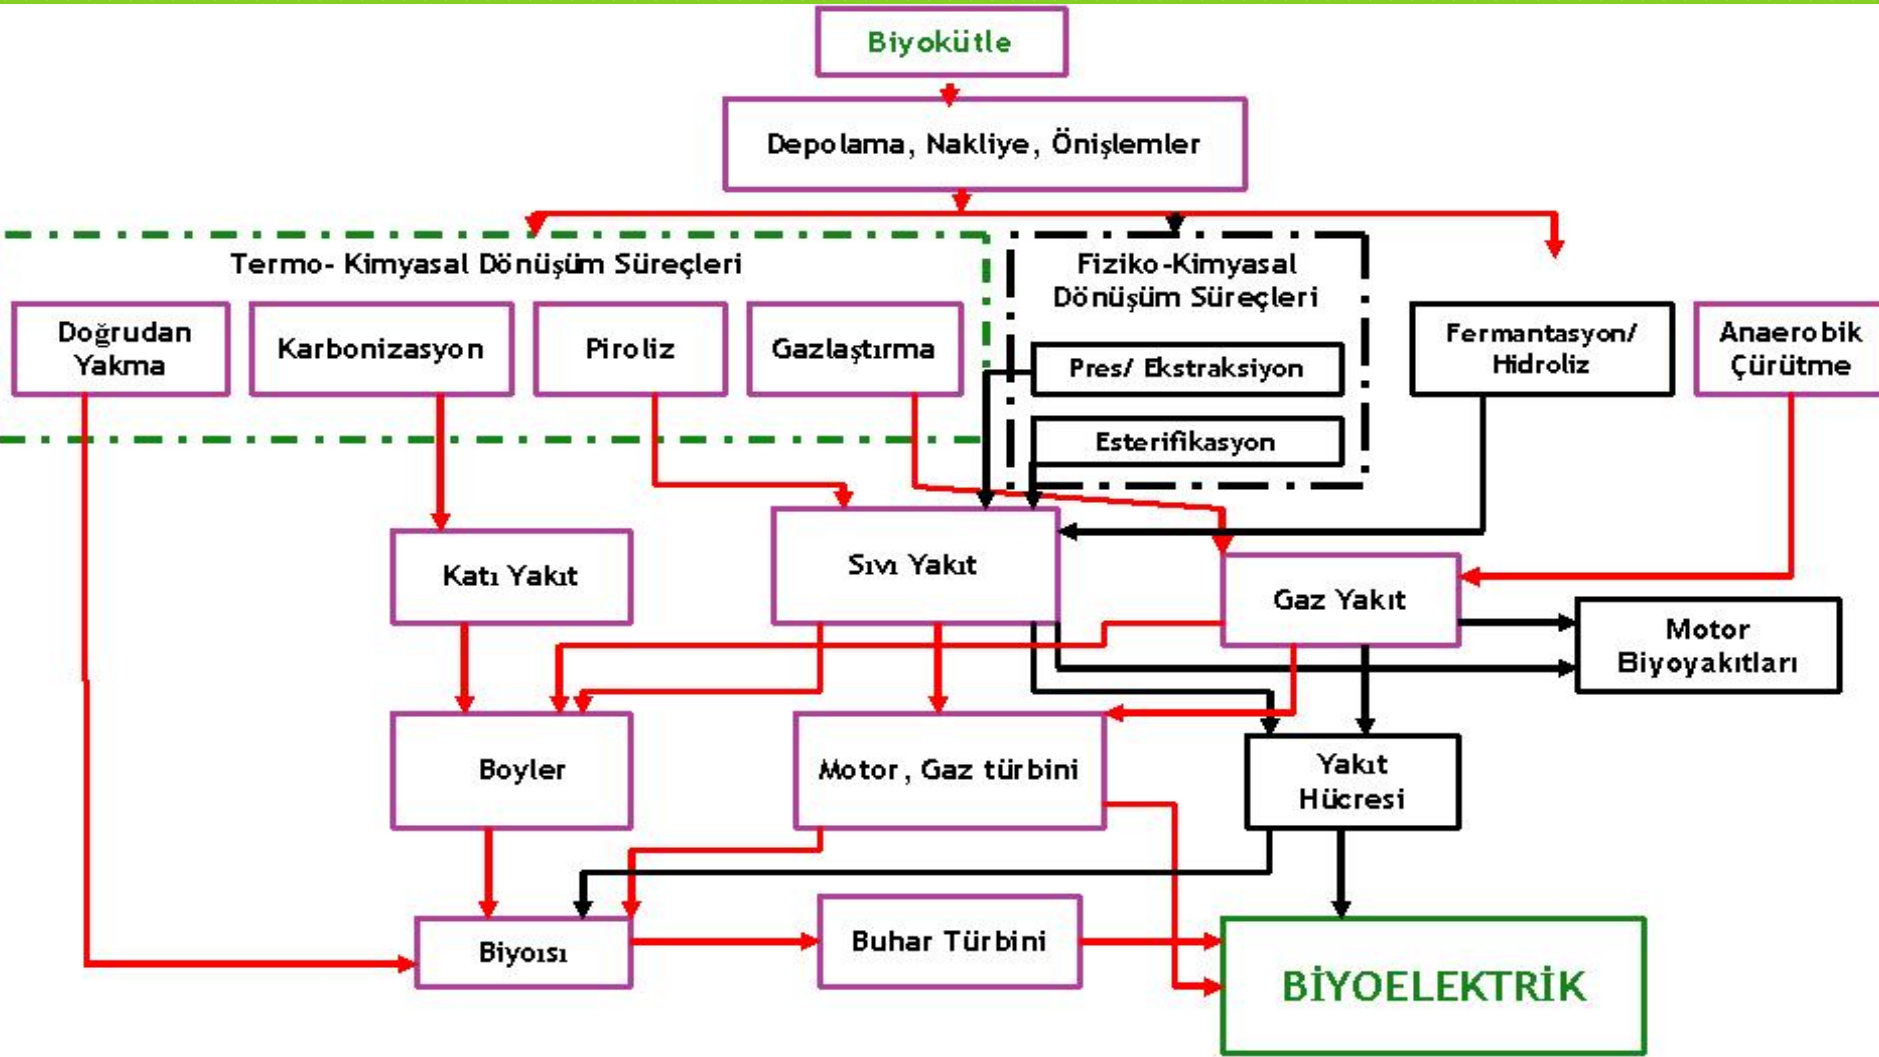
Biyokütle

Depolama, Nakliye, Önişlemler

Termo- Kimyasal Dönüşüm Süreçleri

Doğrudan Yakma

Karbonizasyon

Piroliz

Gazlaştırma

Fiziko-Kimyasal Dönüşüm Süreçleri

Pres/ Ekstraksiyon

Esterifikasyon

Fermantasyon/ Hidroliz

Anaerobik Çürütme

Katı Yakıt

Sıvı Yakıt

Gaz Yakıt

Motor Biyoyakıtları

Boyler

Motor, Gaz türbini

Yakıt Hücresi

Biyoısı

Buhar Türbini

BİYOELEKTRİK